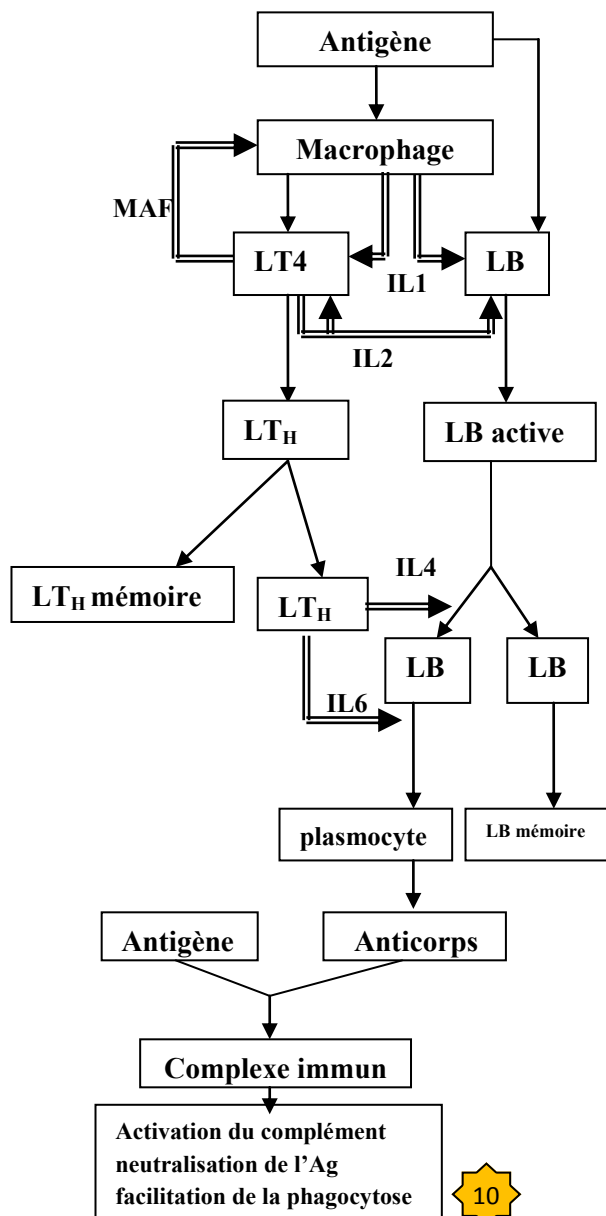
Antigène

Macrophage

MAF

LT4

IL1

LB

IL2

$LT_H$

LB active

$LT_H$ mémoire

$LT_H$

IL4

LB

LB

IL6

plasmocyte

LB mémoire

Antigène

Anticorps

Complexe immun

Activation du complément
neutralisation de l'Ag
facilitation de la phagocytose

10